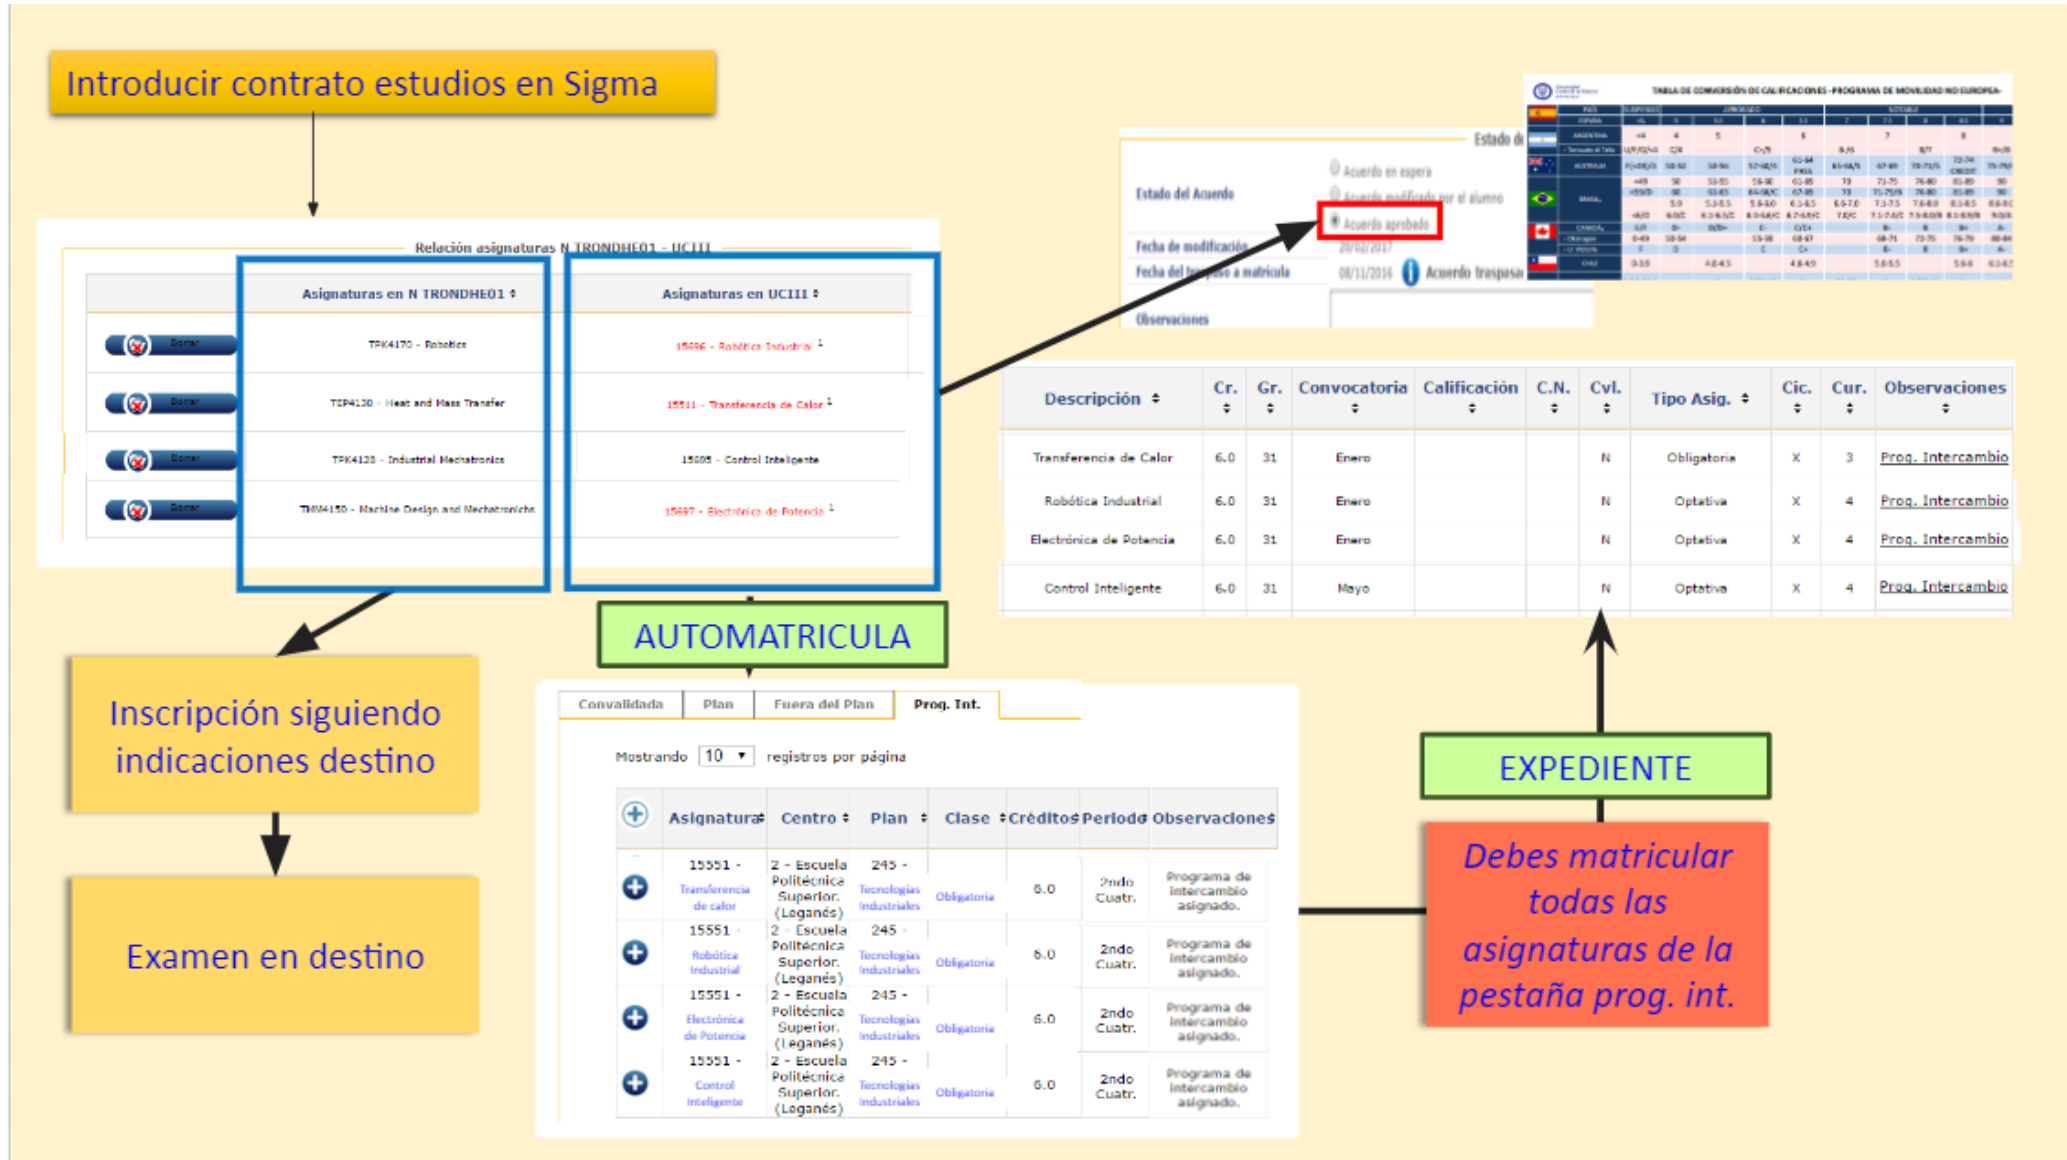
Introducir contrato estudios en Sigma

Relación asignaturas N TRONDHE01 - UCIII

| | Asignaturas en N TRONDHE01 | Asignaturas en UCIII |
|---|---|---|
| Borrar | TPK4170 - Robotics | 15696 - Robótica Industrial |
| Borrar | TEP4130 - Heat and Mass Transfer | 15511 - Transferencia de Calor |
| Borrar | TPK4128 - Industrial Mechatronics | 15695 - Control Inteligente |
| Borrar | TMM4150 - Machine Design and Mechatronics | 15697 - Electrónica de Potencia |

Estado del Acuerdo
Acuerdo en espera
Acuerdo modificado por el alumno
Acuerdo aprobado
Fecha de modificación 20/02/2017
Fecha del traspaso a matrícula 08/11/2016 Acuerdo traspasado
Observaciones

TABLA DE CONVERSIÓN DE CALIFICACIONES -PROGRAMA DE MOVILIDAD NO EUROPEA-

| Descripción | Cr. | Gr. | Convocatoria | Calificación | C.N. | Cvl. | Tipo Asig. | Cic. | Cur. | Observaciones |
|---|---|---|---|---|---|---|---|---|---|---|
| Transferencia de Calor | 6.0 | 31 | Enero | | | N | Obligatoria | X | 3 | Prog. Intercambio |
| Robótica Industrial | 6.0 | 31 | Enero | | | N | Optativa | X | 4 | Prog. Intercambio |
| Electrónica de Potencia | 6.0 | 31 | Enero | | | N | Optativa | X | 4 | Prog. Intercambio |
| Control Inteligente | 6.0 | 31 | Mayo | | | N | Optativa | X | 4 | Prog. Intercambio |

AUTOMATRICULA

Inscripción siguiendo indicaciones destino

Examen en destino

Convalidada | Plan | Fuera del Plan | Prog. Int.

Mostrando 10 registros por página

| Asignatura | Centro | Plan | Clase | Créditos | Periodo | Observaciones |
|---|---|---|---|---|---|---|
| 15551 - Transferencia de calor | 2 - Escuela Politécnica Superior. (Leganés) | 245 - Tecnologías Industriales | Obligatoria | 6.0 | 2ndo Cuatr. | Programa de intercambio asignado. |
| 15551 - Robótica Industrial | 2 - Escuela Politécnica Superior. (Leganés) | 245 - Tecnologías Industriales | Obligatoria | 6.0 | 2ndo Cuatr. | Programa de intercambio asignado. |
| 15551 - Electrónica de Potencia | 2 - Escuela Politécnica Superior. (Leganés) | 245 - Tecnologías Industriales | Obligatoria | 6.0 | 2ndo Cuatr. | Programa de intercambio asignado. |
| 15551 - Control Inteligente | 2 - Escuela Politécnica Superior. (Leganés) | 245 - Tecnologías Industriales | Obligatoria | 6.0 | 2ndo Cuatr. | Programa de intercambio asignado. |

EXPEDIENTE

Debes matricular todas las asignaturas de la pestaña prog. int.